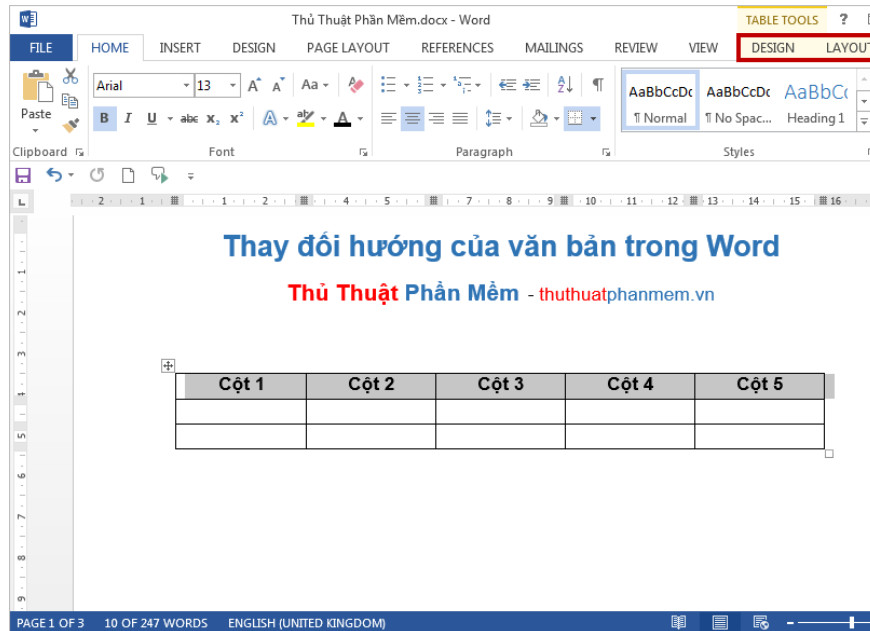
Thủ Thuật Phần Mềm.docx - Word

TABLE TOOLS ?

FILE HOME INSERT DESIGN PAGE LAYOUT REFERENCES MAILINGS REVIEW VIEW DESIGN LAYOUT

Paste
Arial 13 A A Aa
B I U abc $x_2$ $x^2$ A A
Clipboard Font Paragraph
AaBbCcDc ¶ Normal
AaBbCcDc ¶ No Spac...
AaBbCc Heading 1
Styles

Thay đổi hướng của văn bản trong Word

Thủ Thuật Phần Mềm - thuthuatphanmem.vn

| Cột 1 | Cột 2 | Cột 3 | Cột 4 | Cột 5 |
|---|---|---|---|---|
| | | | | |
| | | | | |

PAGE 1 OF 3 10 OF 247 WORDS ENGLISH (UNITED KINGDOM)